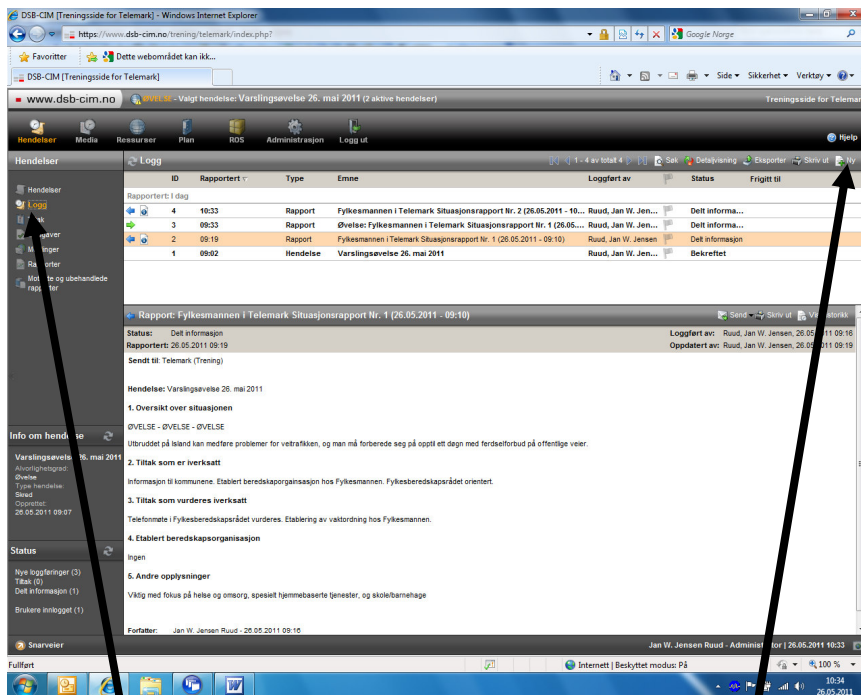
DSB-CIM [Treningsside for Telemark] - Windows Internet Explorer

https://www.dsb-cim.no/trening/telemark/index.php?

Google Norge

Favoritter | Dette webområdet kan ikk...

DSB-CIM [Treningsside for Telemark]

Side ▾ Sikkerhet ▾ Verktøy ▾

www.dsb-cim.no | ØVELSE - Valgt hendelse: Varslingsøvelse 26. mai 2011 (2 aktive hendelser) | Treningsside for Telemar

Hendelser | Media | Ressurser | Plan | ROS | Administrasjon | Logg ut | Hjelp

Hendelser

Hendelser
Logg
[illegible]k
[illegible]aver
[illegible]nger
Ra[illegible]orter
Mot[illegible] og ubehandlede rap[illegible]orter

Logg

1 - 4 av totalt 4 | Søk | Detaljvisning | Eksporter | Skriv ut | Ny

| ID | Rapportert | Type | Emne | Loggført av | Status | Frigitt til |
|---|---|---|---|---|---|---|
| Rapportert: I dag | | | | | | |
| 4 | 10:33 | Rapport | Fylkesmannen i Telemark Situasjonsrapport Nr. 2 (26.05.2011 - 10... | Ruud, Jan W. Jen... | Delt informa... | |
| 3 | 09:33 | Rapport | Øvelse: Fylkesmannen i Telemark Situasjonsrapport Nr. 1 (26.05.... | Ruud, Jan W. Jen... | Delt informa... | |
| 2 | 09:19 | Rapport | Fylkesmannen i Telemark Situasjonsrapport Nr. 1 (26.05.2011 - 09:10) | Ruud, Jan W. Jensen | Delt informasjon | |
| 1 | 09:02 | Hendelse | Varslingsøvelse 26. mai 2011 | Ruud, Jan W. Jen... | Bekreftet | |

Rapport: Fylkesmannen i Telemark Situasjonsrapport Nr. 1 (26.05.2011 - 09:10)

Send | Skriv ut | Ve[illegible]storikk

Status: Delt informasjon
Rapportert: 26.05.2011 09:19
Loggført av: Ruud, Jan W. Jensen, 26.05.2011 09:16
Oppdatert av: Ruud, Jan W. Jensen, 26.05.2011 09:19

Sendt til: Telemark (Trening)

Hendelse: Varslingsøvelse 26. mai 2011

1. Oversikt over situasjonen

ØVELSE - ØVELSE - ØVELSE

Utbruddet på Island kan medføre problemer for veitrafikken, og man må forberede seg på opptil ett døgn med ferdselforbud på offentlige veier.

2. Tiltak som er iverksatt

Informasjon til kommunene. Etablert beredskapsorgainsasjon hos Fylkesmannen. Fylkesberedskapsrådet orientert.

3. Tiltak som vurderes iverksatt

Telefonmøte i Fylkesberedskapsrådet vurderes. Etablering av vaktordning hos Fylkesmannen.

4. Etablert beredskapsorganisasjon

Ingen

5. Andre opplysninger

Viktig med fokus på helse og omsorg, spesielt hjemmebaserte tjenester, og skole/barnehage

Forfatter: Jan W. Jensen Ruud - 26.05.2011 09:16

Info om hende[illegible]se

Varslingsøvelse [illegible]6. mai 2011
Alvorlighetsgrad:
Øvelse
Type hendelse:
Skred
Opprettet:
26.05.2011 09:07

Status

Nye loggføringer (3)
Tiltak (0)
Delt informasjon (1)
Brukere innlogget (1)

Snarveier

Jan W. Jensen Ruud - Administ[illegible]tor | 26.05.2011 10:33

Fullført | Internett | Beskyttet modus: På | 100 %

10:34
26.05.2011